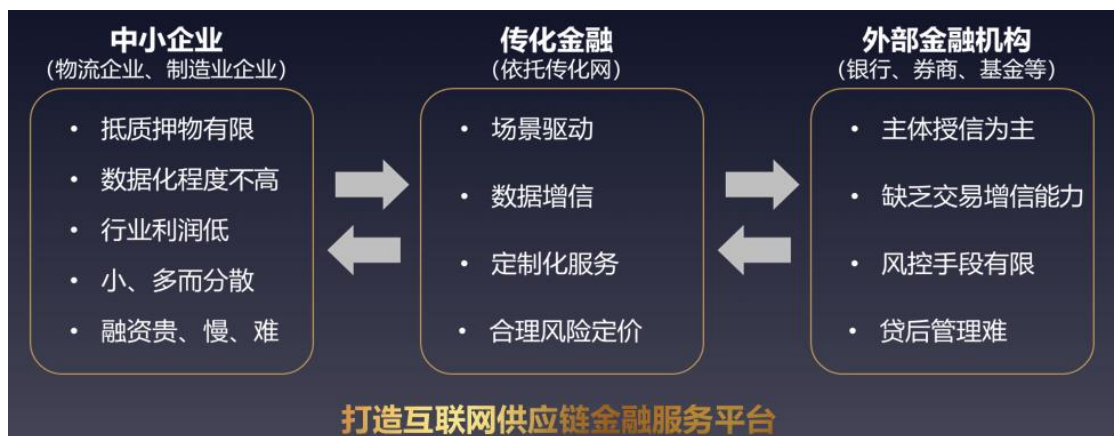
中小企业
(物流企业、制造业企业)

• 抵质押物有限
• 数据化程度不高
• 行业利润低
• 小、多而分散
• 融资贵、慢、难

传化金融
(依托传化网)

• 场景驱动
• 数据增信
• 定制化服务
• 合理风险定价

外部金融机构
(银行、券商、基金等)

• 主体授信为主
• 缺乏交易增信能力
• 风控手段有限
• 贷后管理难

打造互联网供应链金融服务平台